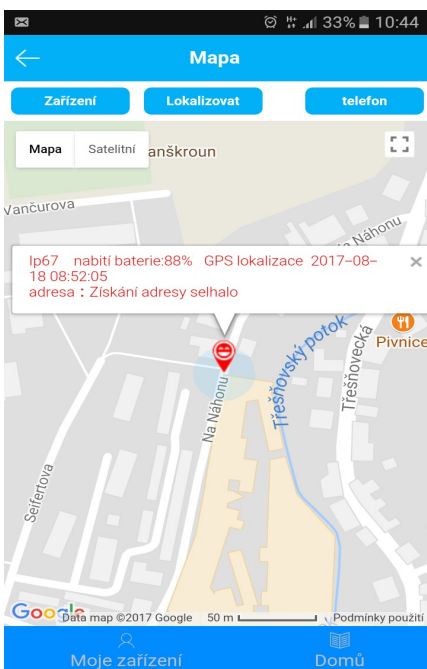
33% 10:44

Mapa

Zařízení
Lokalizovat
telefon

Mapa
Satelitní

anškroun
Vančurova
Na Náhonu

lp67 nabití baterie:88% GPS lokalizace 2017-08-18 08:52:05
adresa：Získání adresy selhalo

Pivnice
Třešňovecká
Třešňovský potok
Na Náhonu
Seifertova

Google
Data map ©2017 Google 50 m
Podmínky použití

Moje zařízení
Domů